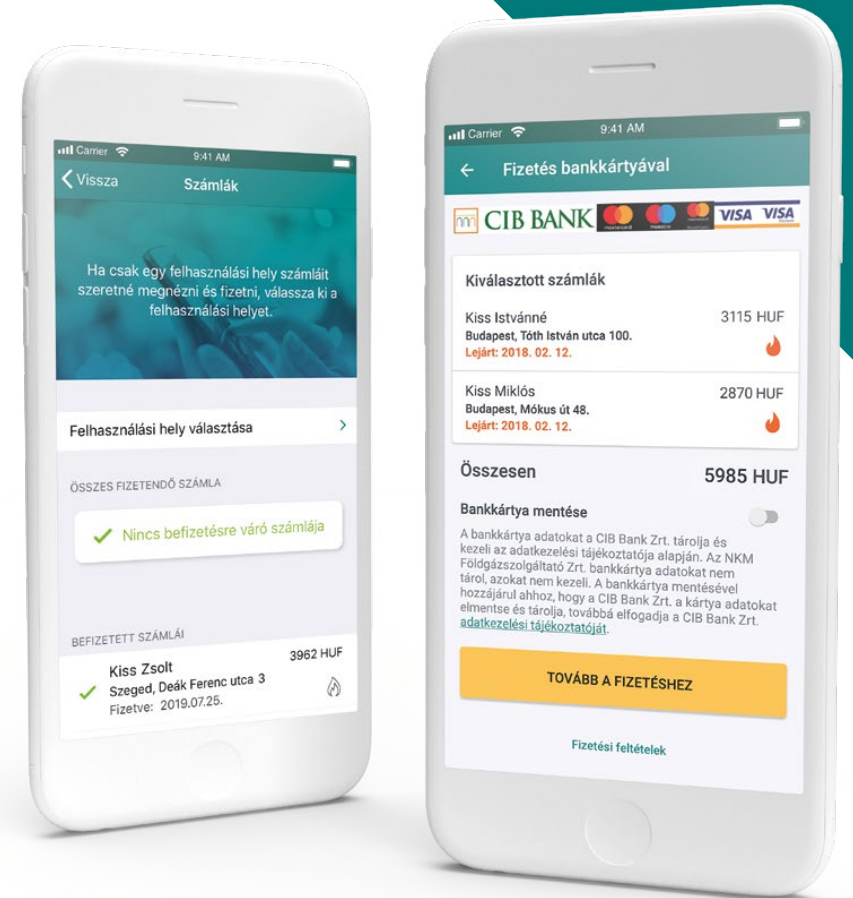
Carrier 9:41 AM

Vissza Számlák

Ha csak egy felhasználási hely számláit szeretné megnézni és fizetni, válassza ki a felhasználási helyet.

Felhasználási hely választása

ÖSSZES FIZETENDŐ SZÁMLA

Nincs befizetésre váró számlája

BEFIZETETT SZÁMLÁI

Kiss Zsolt 3962 HUF
Szeged, Deák Ferenc utca 3
Fizetve: 2019.07.25.

Carrier 9:41 AM

Fizetés bankkártyával

CIB BANK VISA VISA

Kiválasztott számlák

Kiss Istvánné 3115 HUF
Budapest, Tóth István utca 100.
Lejárt: 2018. 02. 12.

Kiss Miklós 2870 HUF
Budapest, Mókus út 48.
Lejárt: 2018. 02. 12.

Összesen 5985 HUF

Bankkártya mentése

A bankkártya adatokat a CIB Bank Zrt. tárolja és kezeli az adatkezelési tájékoztatója alapján. Az NKM Földgázszolgáltató Zrt. bankkártya adatokat nem tárol, azokat nem kezeli. A bankkártya mentésével hozzájárul ahhoz, hogy a CIB Bank Zrt. a kártya adatokat elmentse és tárolja, továbbá elfogadja a CIB Bank Zrt. adatkezelési tájékoztatóját.

TOVÁBB A FIZETÉSHEZ

Fizetési feltételek